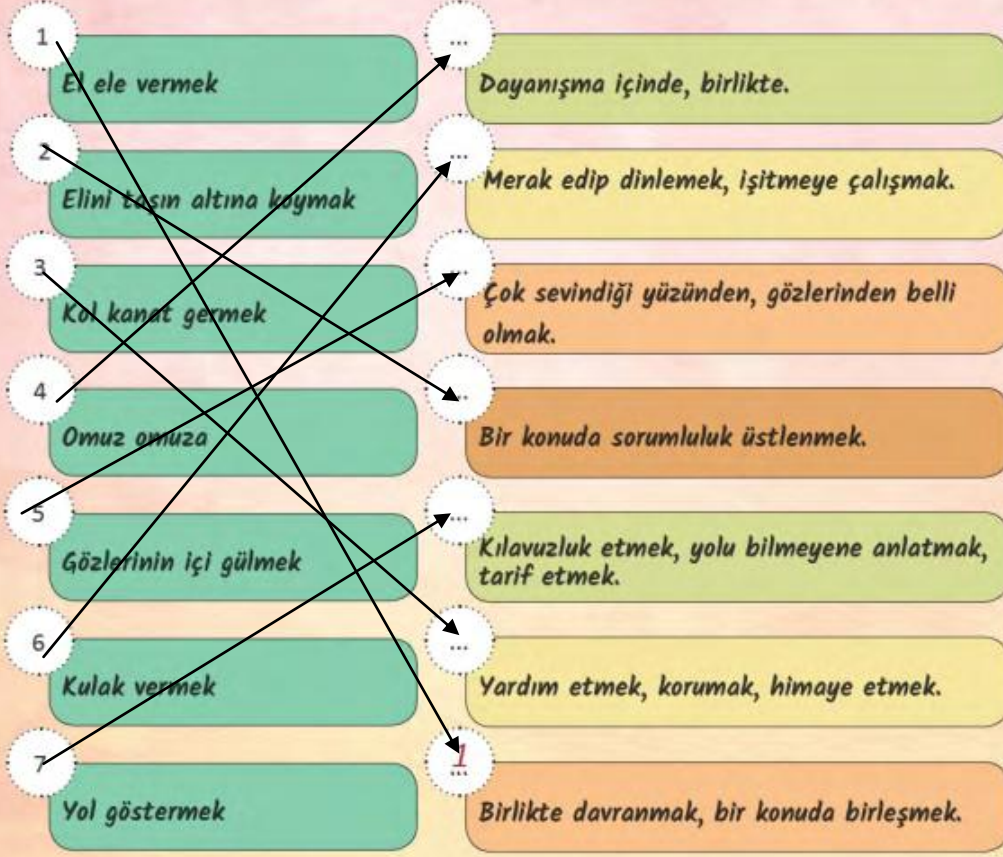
1
El ele vermek

2
Elini taşın altına koymak

3
Kol kanat germek

4
Omuz omuza

5
Gözlerinin içi gülmek

6
Kulak vermek

7
Yol göstermek

...
Dayanışma içinde, birlikte.

...
Merak edip dinlemek, işitmeye çalışmak.

...
Çok sevindiği yüzünden, gözlerinden belli olmak.

...
Bir konuda sorumluluk üstlenmek.

...
Kılavuzluk etmek, yolu bilmeyene anlatmak, tarif etmek.

...
Yardım etmek, korumak, himaye etmek.

1
Birlikte davranmak, bir konuda birleşmek.